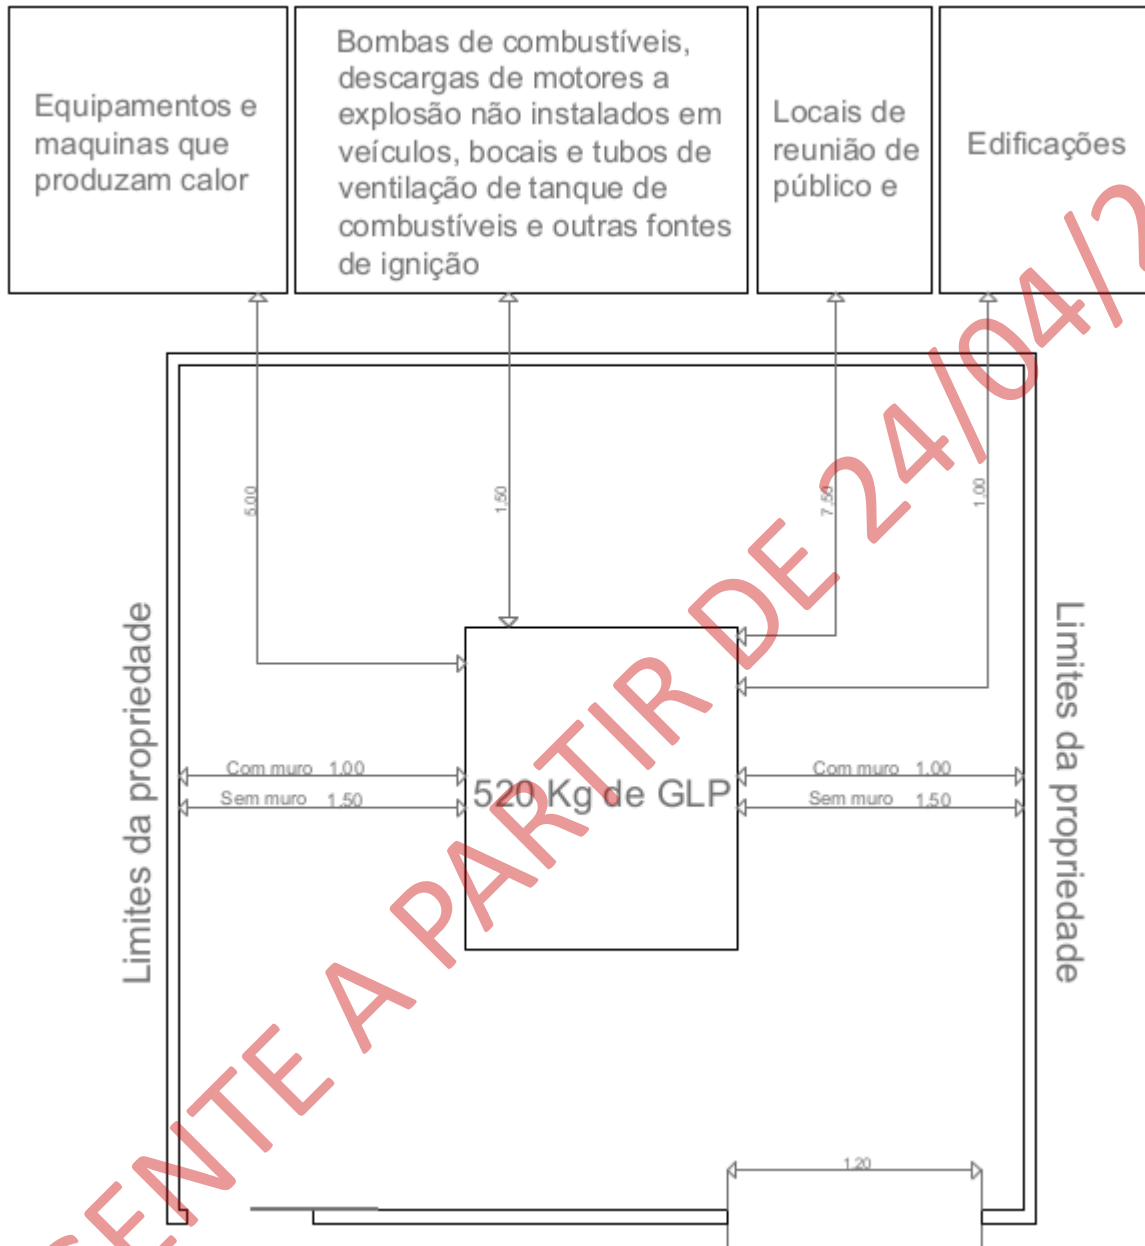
Equipamentos e maquinas que produzam calor

Bombas de combustíveis, descargas de motores a explosão não instalados em veículos, bocais e tubos de ventilação de tanque de combustíveis e outras fontes de ignição

Locais de reunião de público e

Edificações

5,00

1,50

7,50

1,00

Limites da propriedade

Limites da propriedade

Com muro 1,00
Sem muro 1,50

520 Kg de GLP

Com muro 1,00
Sem muro 1,50

1,20

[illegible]ENTE A PARTIR DE 24/04/2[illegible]